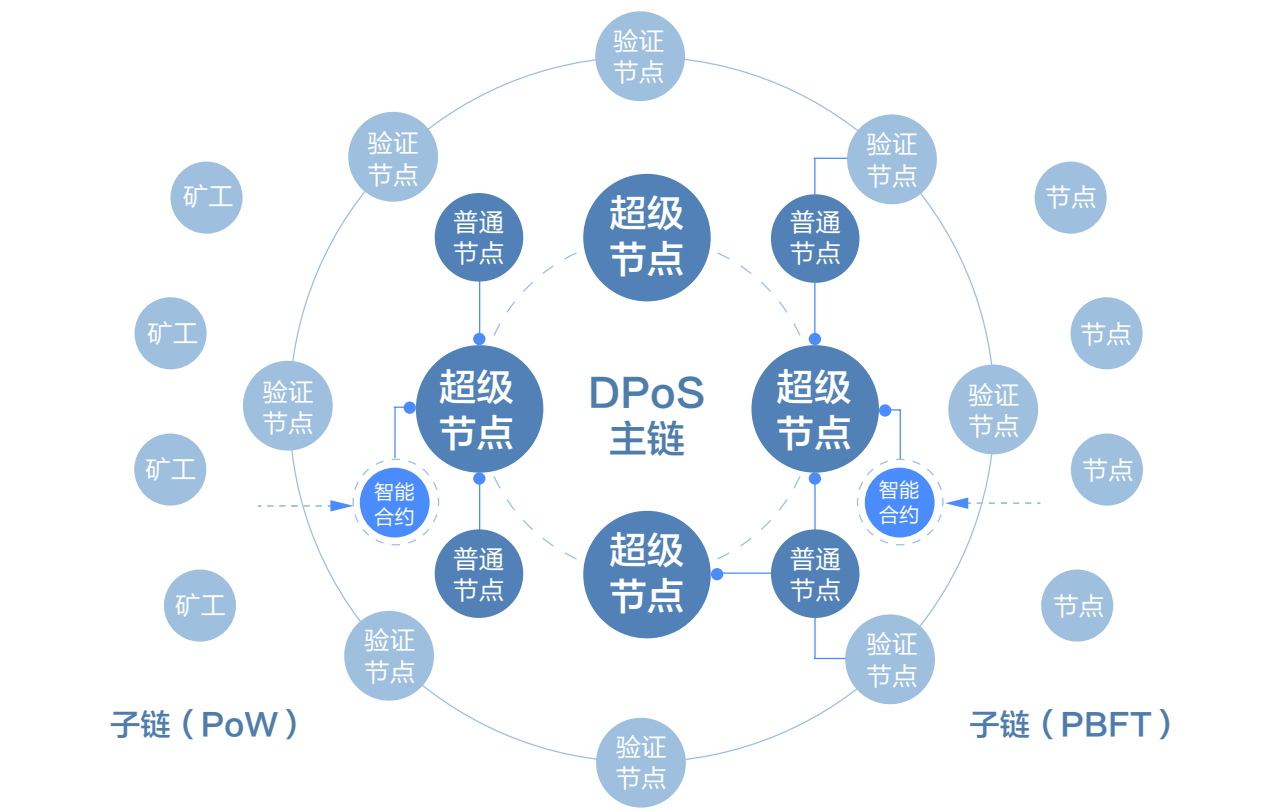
验证节点

验证节点

验证节点

矿工

节点

超级节点

普通节点

普通节点

矿工

节点

验证节点

超级节点

DPoS 主链

超级节点

验证节点

矿工

节点

智能合约

智能合约

超级节点

普通节点

普通节点

矿工

节点

验证节点

验证节点

子链（PoW）

子链（PBFT）

验证节点